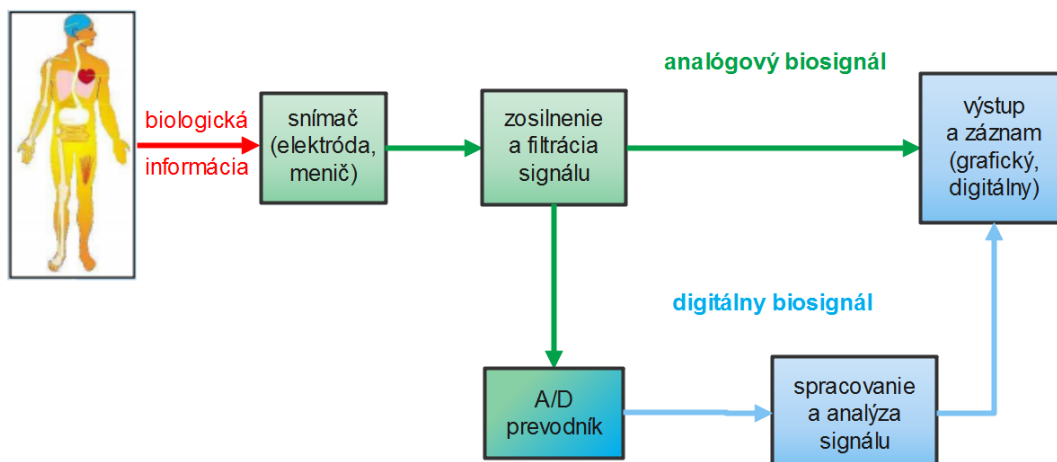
biologická
informácia

snímač (elektróda, menič)

zosilnenie a filtrácia signálu

analógový biosignál

výstup a záznam (grafický, digitálny)

digitálny biosignál

A/D prevodník

spracovanie a analýza signálu